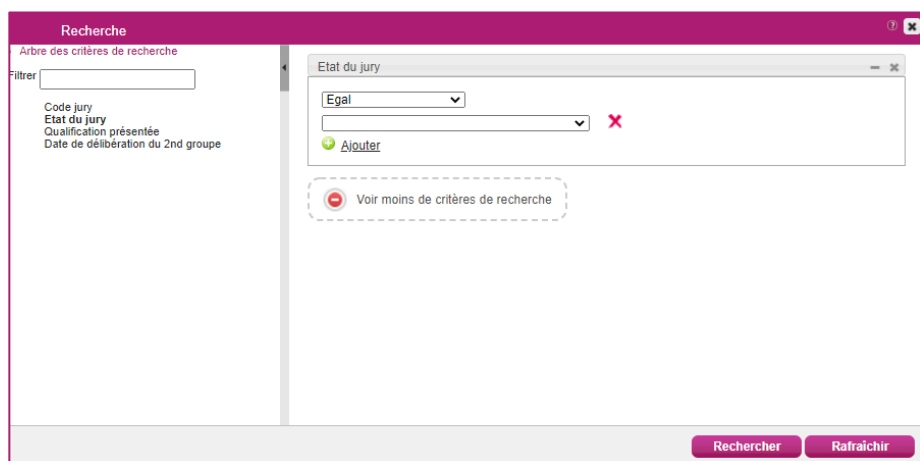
Recherche

Arbre des critères de recherche

Filtrer

Code jury
Etat du jury
Qualification présentée
Date de délibération du 2nd groupe

Etat du jury

Egal

Ajouter

Voir moins de critères de recherche

Rechercher
Rafraichir